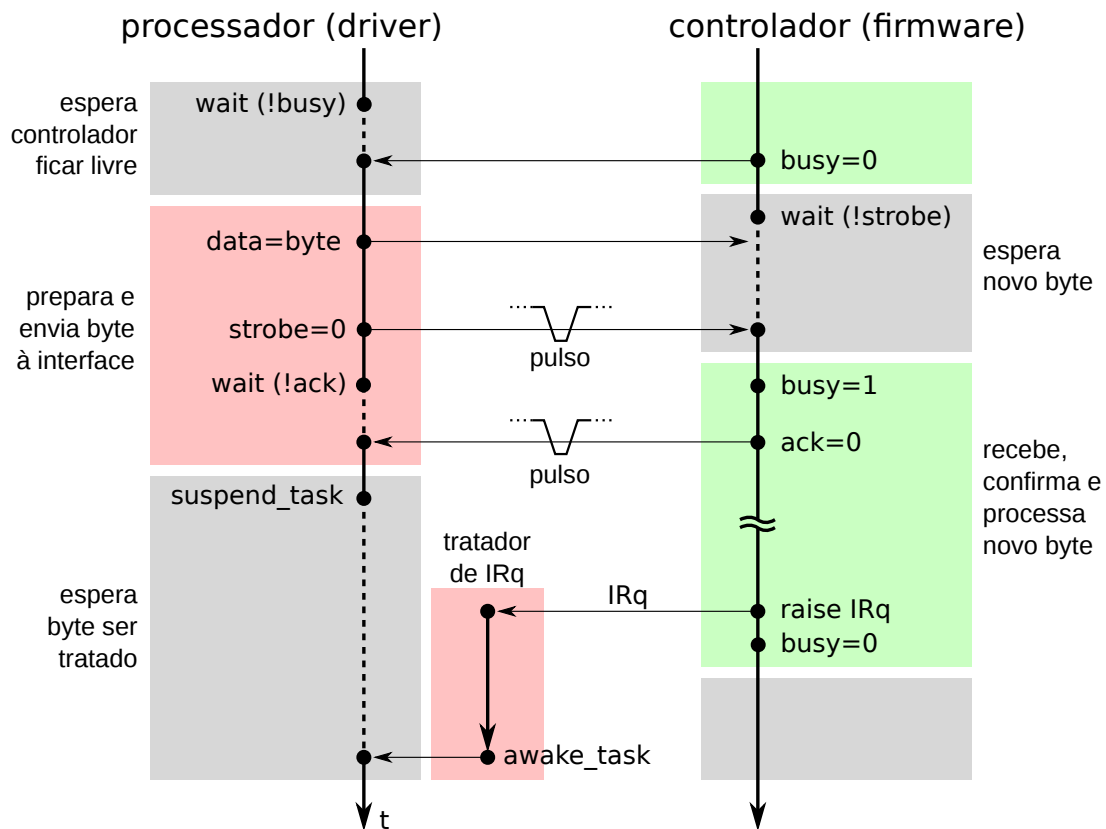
processador (driver)

controlador (firmware)

espera controlador ficar livre

wait (!busy)

busy=0

wait (!strobe)

espera novo byte

prepara e envia byte à interface

data=byte

strobe=0

pulso

wait (!ack)

busy=1

ack=0

pulso

recebe, confirma e processa novo byte

suspend_task

tratador de IRq

IRq

raise IRq

busy=0

espera byte ser tratado

awake_task

t